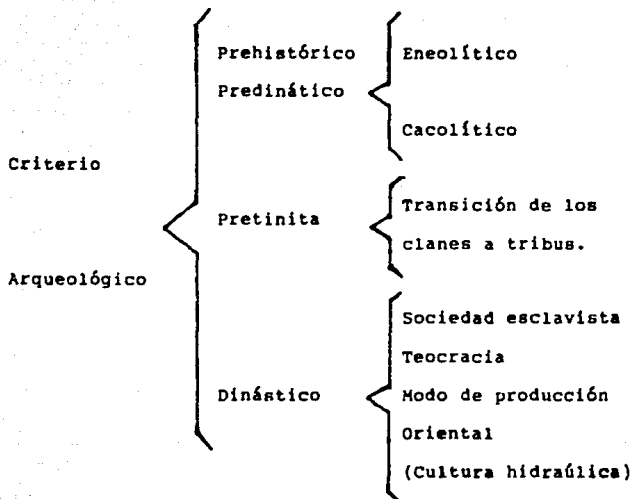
Criterio

Arqueológico

Prehistórico

Predinático

Eneolítico

Cacolítico

Pretinita

Transición de los clanes a tribus.

Dinástico

Sociedad esclavista

Teocracia

Modo de producción

Oriental

(Cultura hidraúlica)